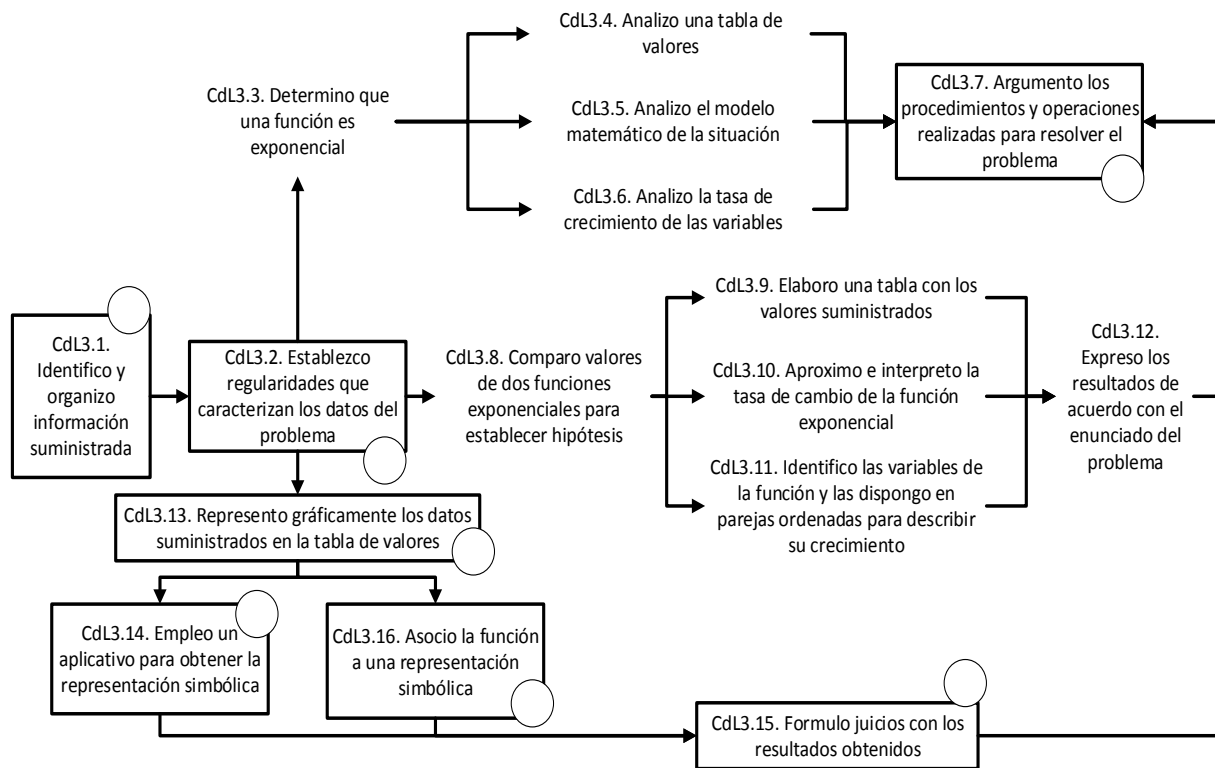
CdL3.4. Analizo una tabla de valores

CdL3.3. Determino que una función es exponencial

CdL3.5. Analizo el modelo matemático de la situación

CdL3.6. Analizo la tasa de crecimiento de las variables

CdL3.7. Argumento los procedimientos y operaciones realizadas para resolver el problema

CdL3.1. Identifico y organizo información suministrada

CdL3.2. Establezco regularidades que caracterizan los datos del problema

CdL3.8. Comparo valores de dos funciones exponenciales para establecer hipótesis

CdL3.9. Elaboro una tabla con los valores suministrados

CdL3.10. Aproximo e interpreto la tasa de cambio de la función exponencial

CdL3.11. Identifico las variables de la función y las dispongo en parejas ordenadas para describir su crecimiento

CdL3.12. Expreso los resultados de acuerdo con el enunciado del problema

CdL3.13. Represento gráficamente los datos suministrados en la tabla de valores

CdL3.14. Empleo un aplicativo para obtener la representación simbólica

CdL3.16. Asocio la función a una representación simbólica

CdL3.15. Formulo juicios con los resultados obtenidos